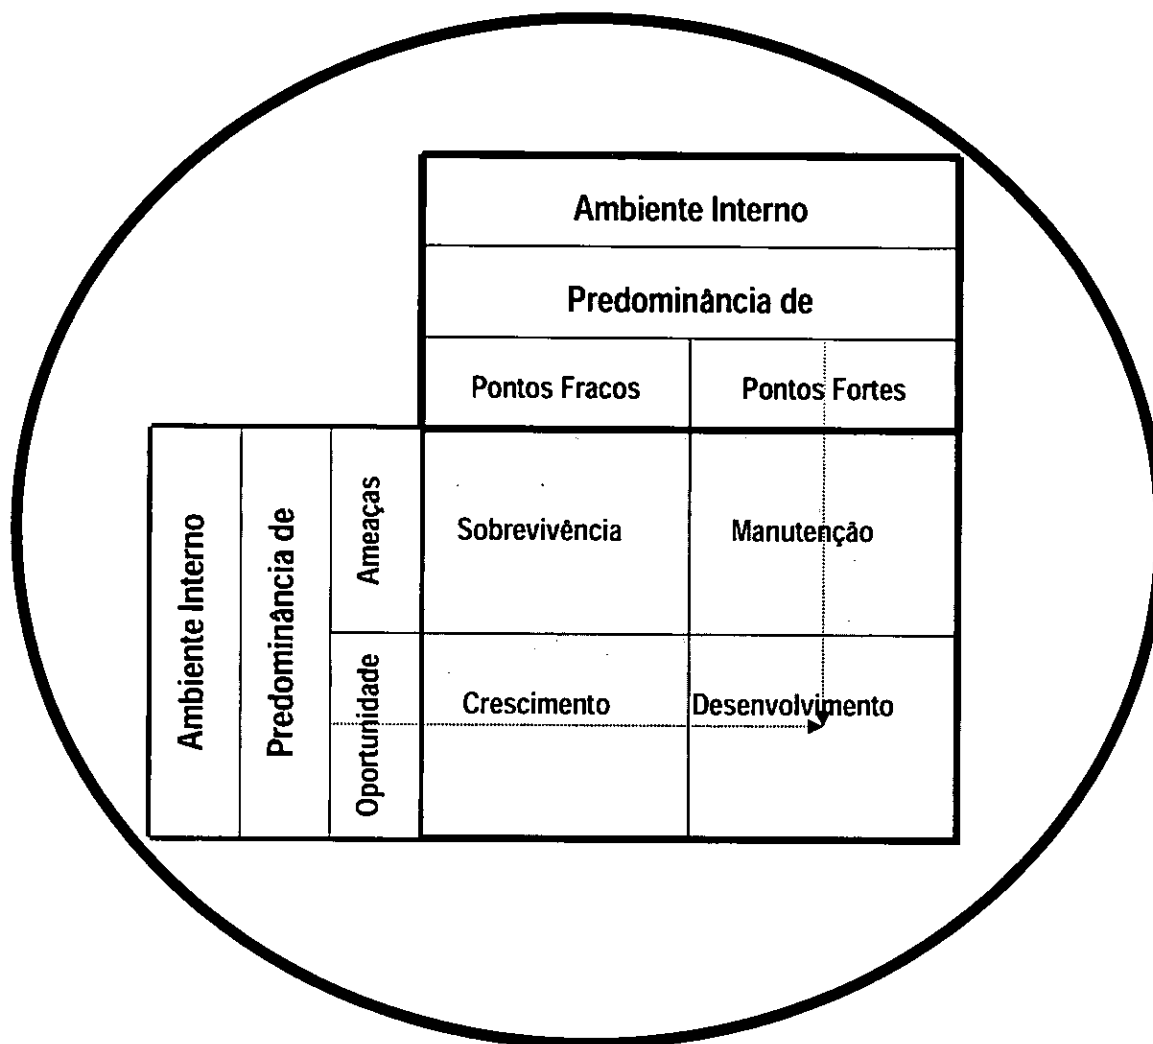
Ambiente Interno

Predominância de

| | | | Pontos Fracos | Pontos Fortes |
|---|---|---|---|---|
| Ambiente Interno | Predominância de | Ameaças | Sobrevivência | Manutenção |
| | | Oportunidade | Crescimento | Desenvolvimento |